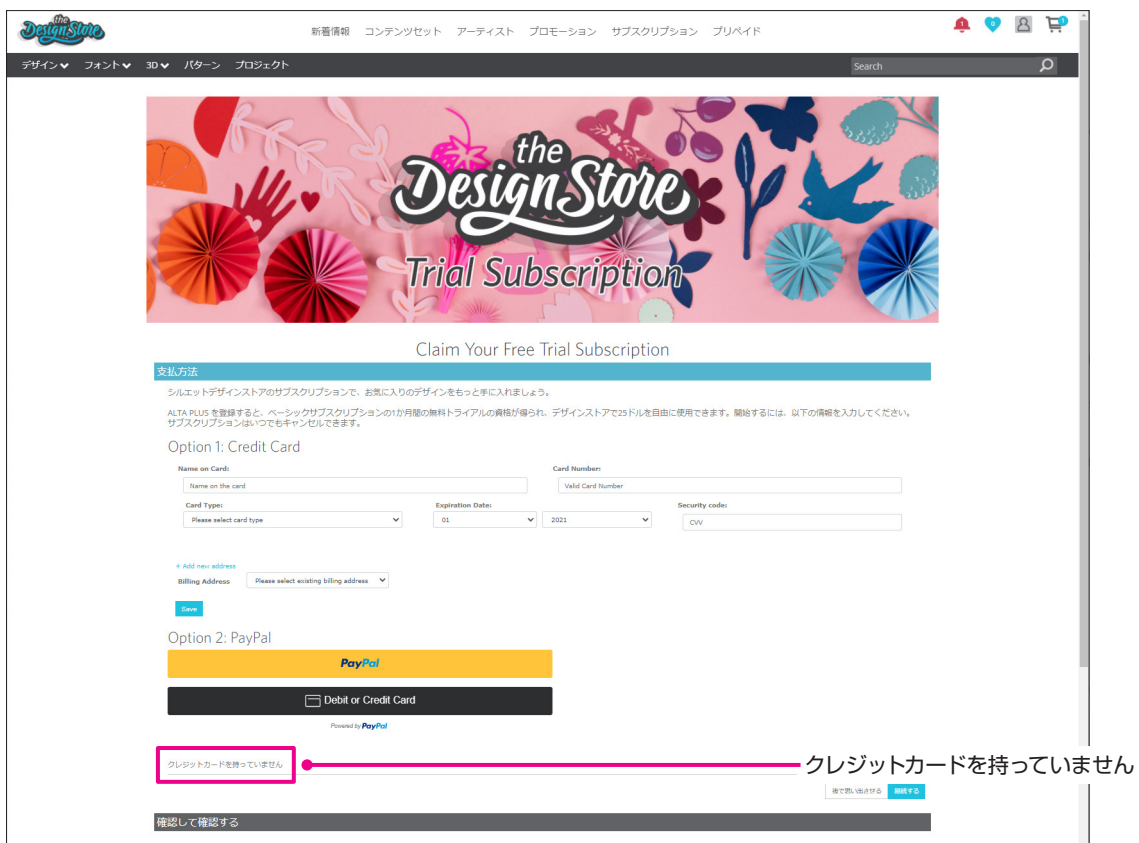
the Design Store

新着情報　コンテンツセット　アーティスト　プロモーション　サブスクリプション　プリペイド

1　0　1

デザイン　フォント　3D　パターン　プロジェクト

Search

the Design Store
Trial Subscription

Claim Your Free Trial Subscription

支払方法

シルエットデザインストアのサブスクリプションで、お気に入りのデザインをもっと手に入れましょう。

ALTA PLUS を登録すると、ベーシックサブスクリプションの1か月間の無料トライアルの資格が得られ、デザインストアで25ドルを自由に使用できます。開始するには、以下の情報を入力してください。サブスクリプションはいつでもキャンセルできます。

Option 1: Credit Card

Name on Card:
Name on the card

Card Number:
Valid Card Number

Card Type:
Please select card type

Expiration Date:
01
2021

Security code:
CVV

+ Add new address

Billing Address
Please select existing billing address

Save

Option 2: PayPal

PayPal

Debit or Credit Card

Powered by PayPal

クレジットカードを持っていません

クレジットカードを持っていません

後で買い物を続ける　継続する

確認して確認する